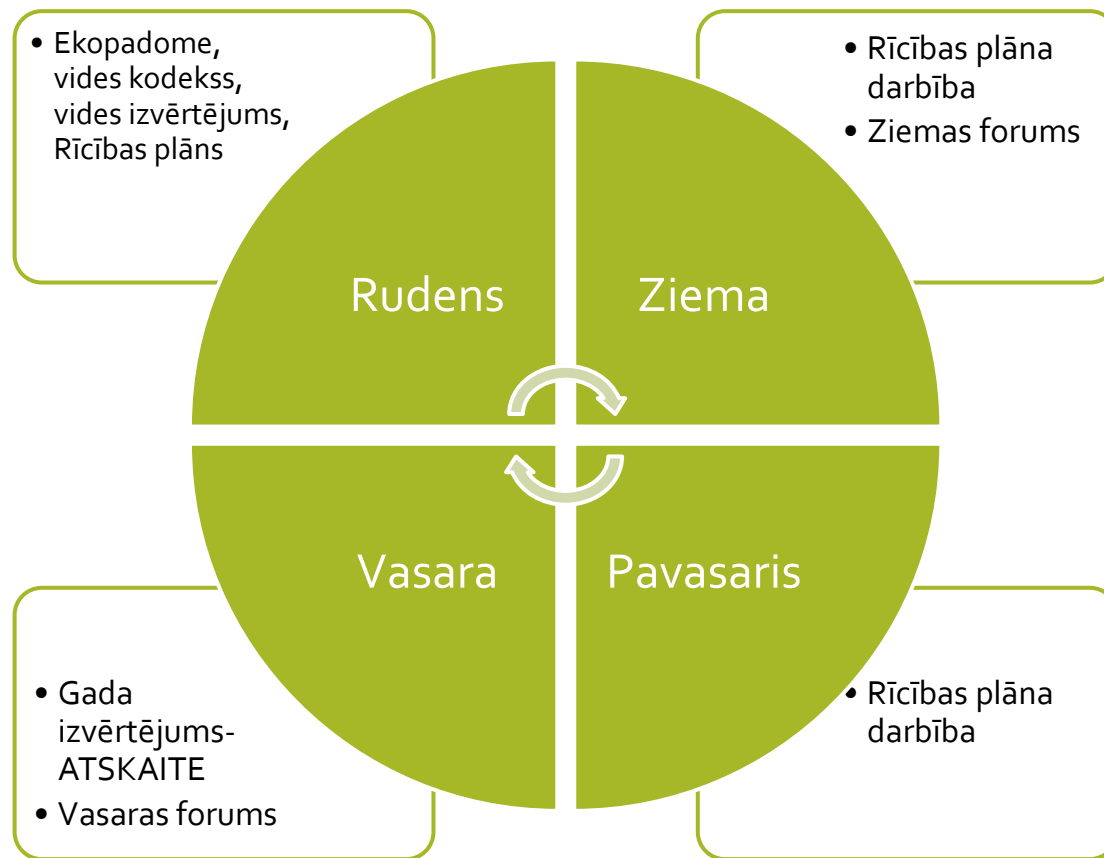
• Ekopadome, vides kodekss, vides izvērtējums, Rīcības plāns

• Rīcības plāna darbība
• Ziemas forums

Rudens

Ziema

Vasara

Pavasaris

• Gada izvērtējums-ATSKAITE
• Vasaras forums

• Rīcības plāna darbība